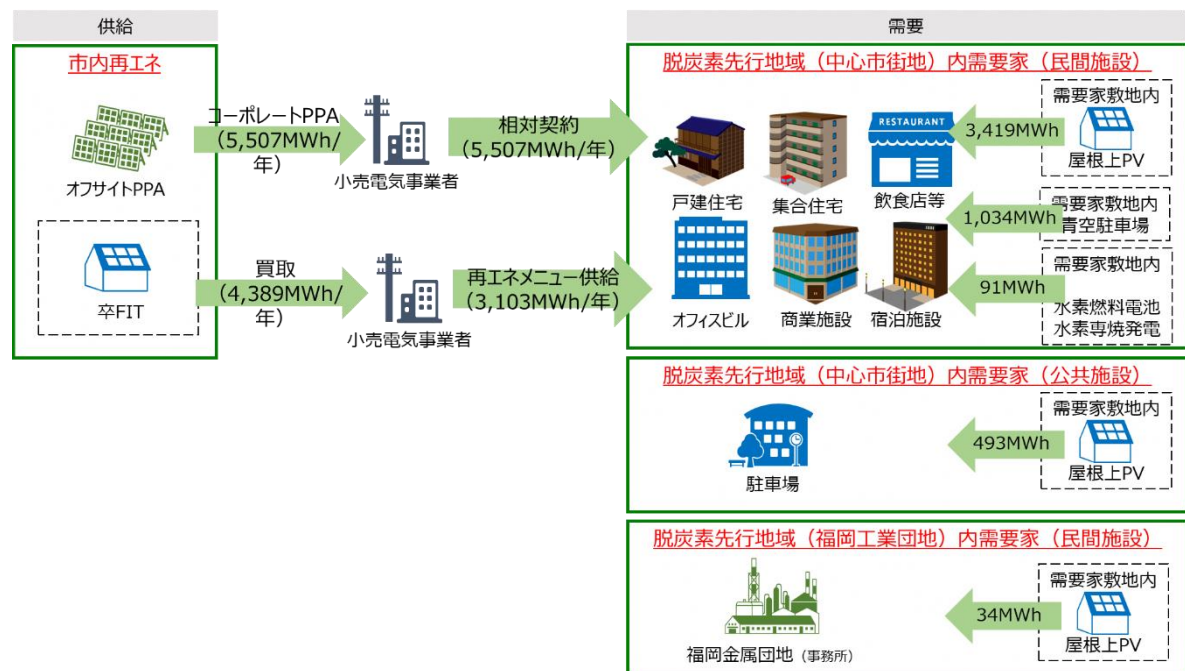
供給

市内再エネ

オフサイトPPA

卒FIT

コーポレートPPA（5,507MWh/年）

小売電気事業者

相対契約（5,507MWh/年）

買取（4,389MWh/年）

小売電気事業者

再エネメニュー供給（3,103MWh/年）

需要

脱炭素先行地域（中心市街地）内需要家（民間施設）

RESTAURANT

戸建住宅

集合住宅

飲食店等

オフィスビル

商業施設

宿泊施設

3,419MWh

需要家敷地内
屋根上PV

1,034MWh

需要家敷地内
青空駐車場

91MWh

需要家敷地内
水素燃料電池
水素専焼発電

脱炭素先行地域（中心市街地）内需要家（公共施設）

駐車場

493MWh

需要家敷地内
屋根上PV

脱炭素先行地域（福岡工業団地）内需要家（民間施設）

福岡金属団地（事務所）

34MWh

需要家敷地内
屋根上PV